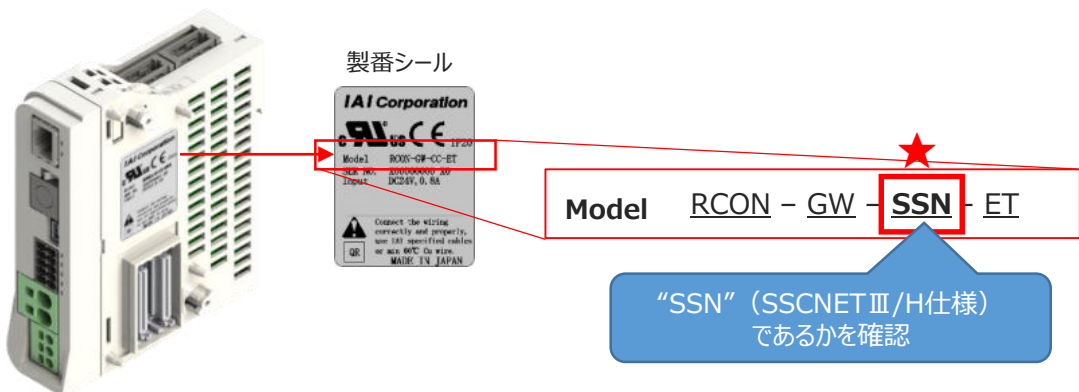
製番シール

IAI Corporation

IP20

Model RCON-GW-CC-ET
SER NO. 200000000 X0
Input DC24V, 0.8A

Connect the wiring correctly and properly, use IAI specified cables or min 60℃ Cu wire.

QR

MADE IN JAPAN

IAI Corporation

Model RCON – GW – SSN – ET

“SSN”（SSCNETⅢ/H仕様）であるかを確認